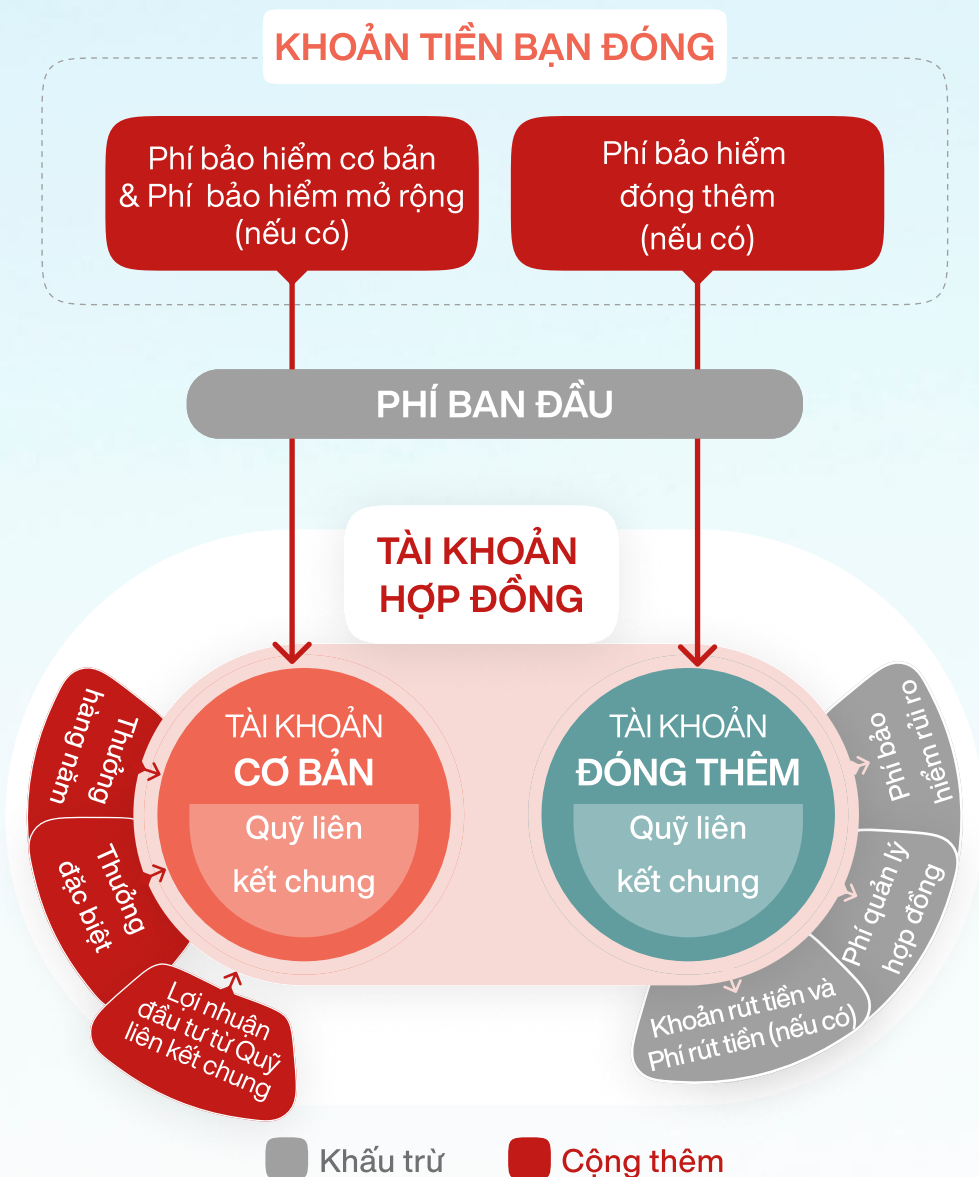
KHOẢN TIỀN BẠN ĐÓNG

Phí bảo hiểm cơ bản & Phí bảo hiểm mở rộng (nếu có)

Phí bảo hiểm đóng thêm (nếu có)

PHÍ BAN ĐẦU

TÀI KHOẢN HỢP ĐỒNG

Thưởng hàng năm

Thưởng đặc biệt

Lợi nhuận đầu tư từ Quỹ liên kết chung

TÀI KHOẢN CƠ BẢN

Quỹ liên kết chung

TÀI KHOẢN ĐÓNG THÊM

Quỹ liên kết chung

Phí bảo hiểm rủi ro

Phí quản lý hợp đồng

Khoản rút tiền và Phí rút tiền (nếu có)

Khấu trừ

Cộng thêm